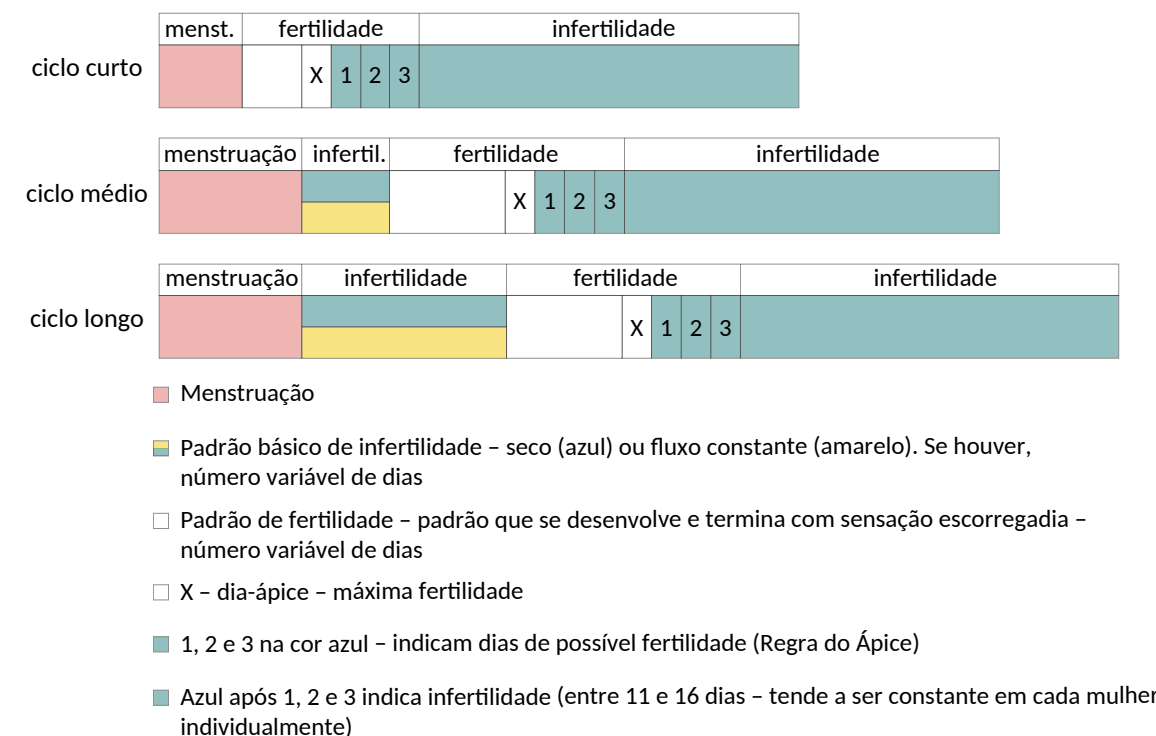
| | menst. | fertilidade | | | | infertilidade |
|---|---|---|---|---|---|---|
| ciclo curto | | | X | 1 | 2 | 3 | |

| | menstruação | infertil. | fertilidade | | | | infertilidade |
|---|---|---|---|---|---|---|---|
| ciclo médio | | | | X | 1 | 2 | 3 |

| | menstruação | infertilidade | fertilidade | | | | infertilidade |
|---|---|---|---|---|---|---|---|
| ciclo longo | | | | X | 1 | 2 | 3 |

Menstruação

Padrão básico de infertilidade – seco (azul) ou fluxo constante (amarelo). Se houver, número variável de dias

Padrão de fertilidade – padrão que se desenvolve e termina com sensação escorregadia – número variável de dias

X – dia-ápice – máxima fertilidade

1, 2 e 3 na cor azul – indicam dias de possível fertilidade (Regra do Ápice)

Azul após 1, 2 e 3 indica infertilidade (entre 11 e 16 dias – tende a ser constante em cada mulher individualmente)